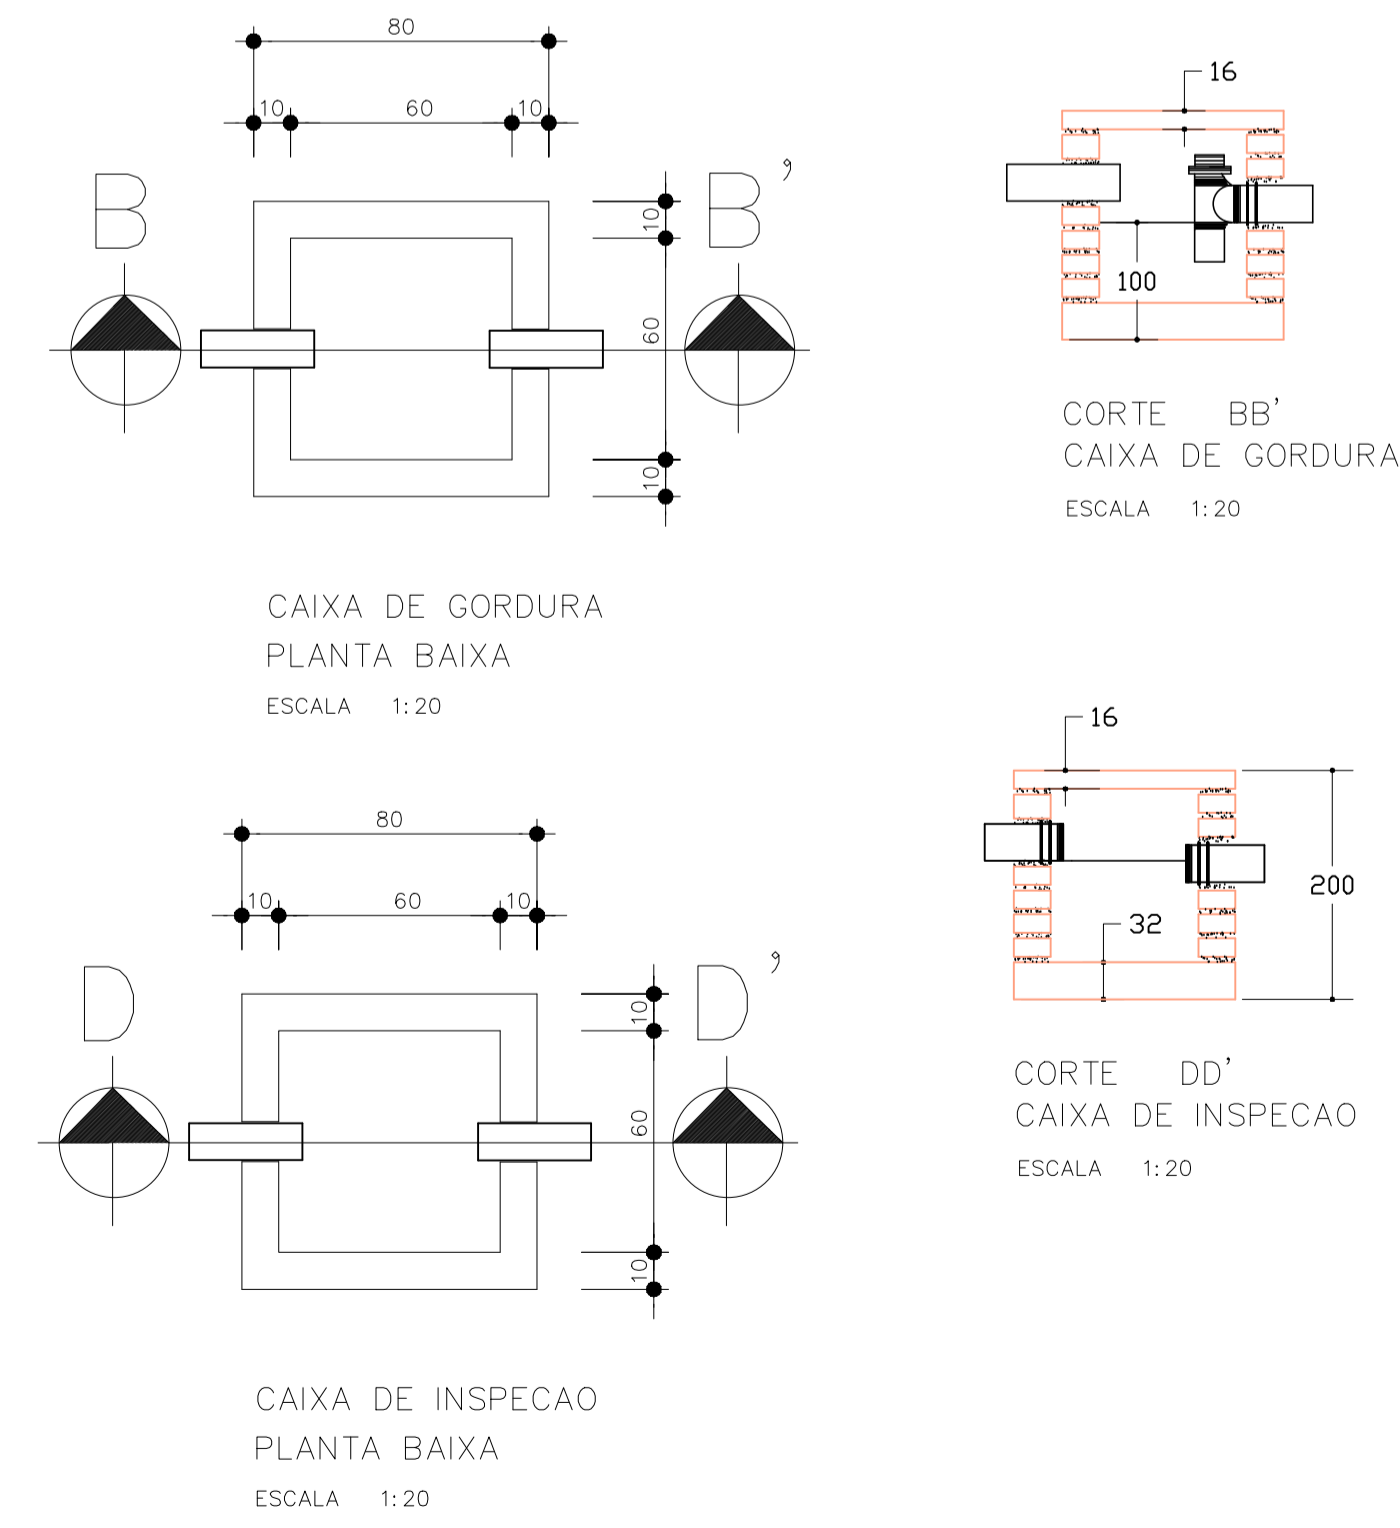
80

10 60 10

B B'

10

60

10

CAIXA DE GORDURA
PLANTA BAIXA
ESCALA 1:20

16

100

CORTE BB'
CAIXA DE GORDURA
ESCALA 1:20

80

10 60 10

D D'

10

60

10

CAIXA DE INSPECAO
PLANTA BAIXA
ESCALA 1:20

16

200

32

CORTE DD'
CAIXA DE INSPECAO
ESCALA 1:20